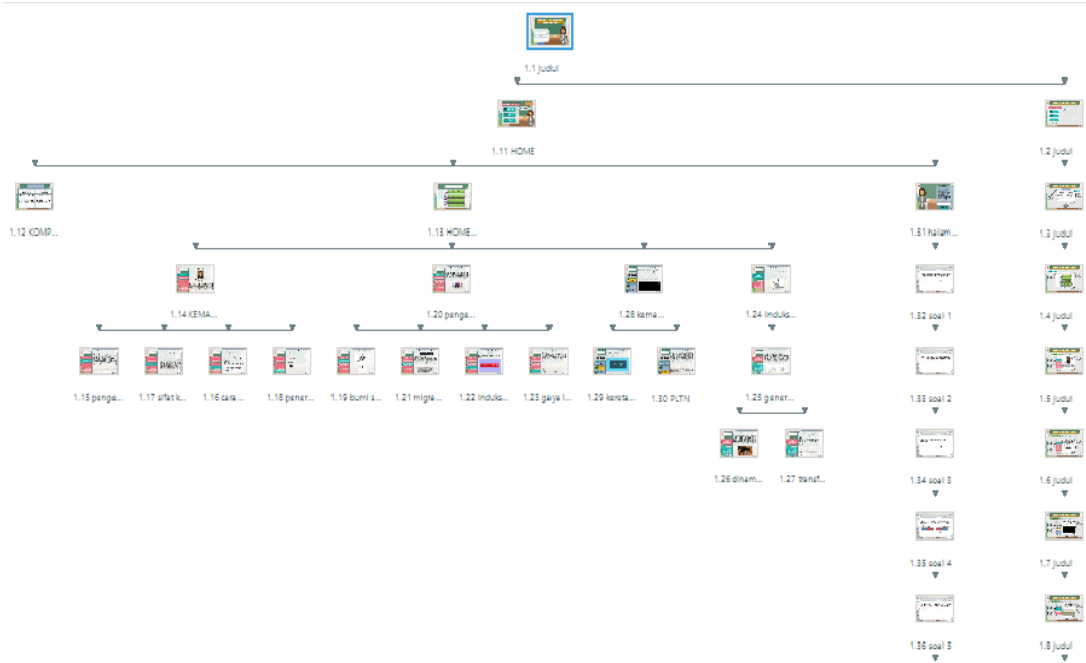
1.1 judul

1.11 HOME

1.2 judul

1.12 KOMP...

1.13 HOME...

1.31 halam...

1.3 judul

1.14 KEMA...

1.20 penge...

1.28 kema...

1.24 induks...

1.32 soal 1

1.4 judul

1.15 penge...

1.17 sifat k...

1.16 cara...

1.18 pener...

1.19 bumi s...

1.21 migre...

1.22 induks...

1.23 gaya l...

1.29 kereta...

1.30 PLTN

1.33 soal 2

1.5 judul

1.25 gener...

1.26 dinam...

1.27 transf...

1.34 soal 3

1.6 judul

1.35 soal 4

1.7 judul

1.36 soal 5

1.8 judul